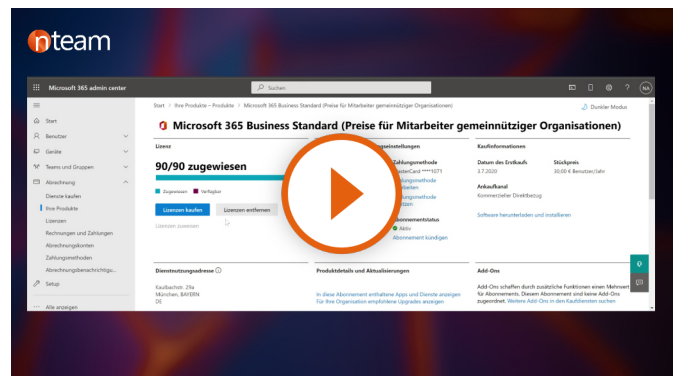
nteam

Microsoft 365 admin center

Suchen

NA

Start
Benutzer
Geräte
Teams und Gruppen
Abrechnung
Dienste kaufen
Ihre Produkte
Lizenzen
Rechnungen und Zahlungen
Abrechnungskonten
Zahlungsmethoden
Abrechnungsbenachrichtigu...
Setup
Alle anzeigen

Start > Ihre Produkte – Produkte > Microsoft 365 Business Standard (Preise für Mitarbeiter gemeinnütziger Organisationen)

Dunkler Modus

Microsoft 365 Business Standard (Preise für Mitarbeiter gemeinnütziger Organisationen)

Lizenz

90/90 zugewiesen

Zugewiesen Verfügbar

Lizenzen kaufen
Lizenzen entfernen

Lizenzen zuweisen

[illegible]einstellungen

Zahlungsmethode
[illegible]sterCard ****1071
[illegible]
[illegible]methode
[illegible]

Abonnementstatus
Aktiv
Abonnement kündigen

Kaufinformationen

Datum des Erstkaufs
3.7.2020

Stückpreis
30,00 € Benutzer/Jahr

Ankaufkanal
Kommerzieller Direktbezug

Software herunterladen und installieren

Dienstnutzungsadresse

Kaulbachstr. 29a
München, BAYERN
DE

Produktdetails und Aktualisierungen

In diese Abonnement enthaltene Apps und Dienste anzeigen
Für Ihre Organisation empfohlene Upgrades anzeigen

Add-Ons

Add-Ons schaffen durch zusätzliche Funktionen einen Mehrwert für Abonnements. Diesem Abonnement sind keine Add-Ons zugeordnet. Weitere Add-Ons in den Kaufdiensten suchen